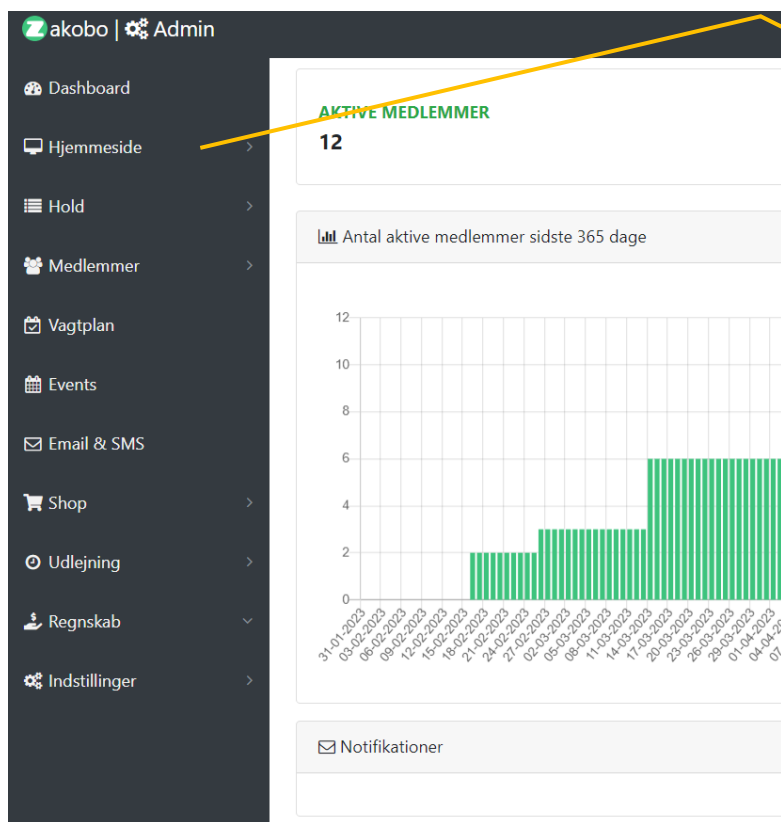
Zakobo | Admin

Dashboard
Hjemmeside
Hold
Medlemmer
Vagtplan
Events
Email & SMS
Shop
Udlejning
Regnskab
Indstillinger

AKTIVE MEDLEMMER
12

Antal aktive medlemmer sidste 365 dage

12
10
8
6
4
2
0

31-01-2023
03-02-2023
06-02-2023
09-02-2023
12-02-2023
15-02-2023
18-02-2023
21-02-2023
24-02-2023
27-02-2023
02-03-2023
05-03-2023
08-03-2023
11-03-2023
14-03-2023
17-03-2023
20-03-2023
23-03-2023
26-03-2023
29-03-2023
01-04-2023
04-04-20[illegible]
07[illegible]

Notifikationer